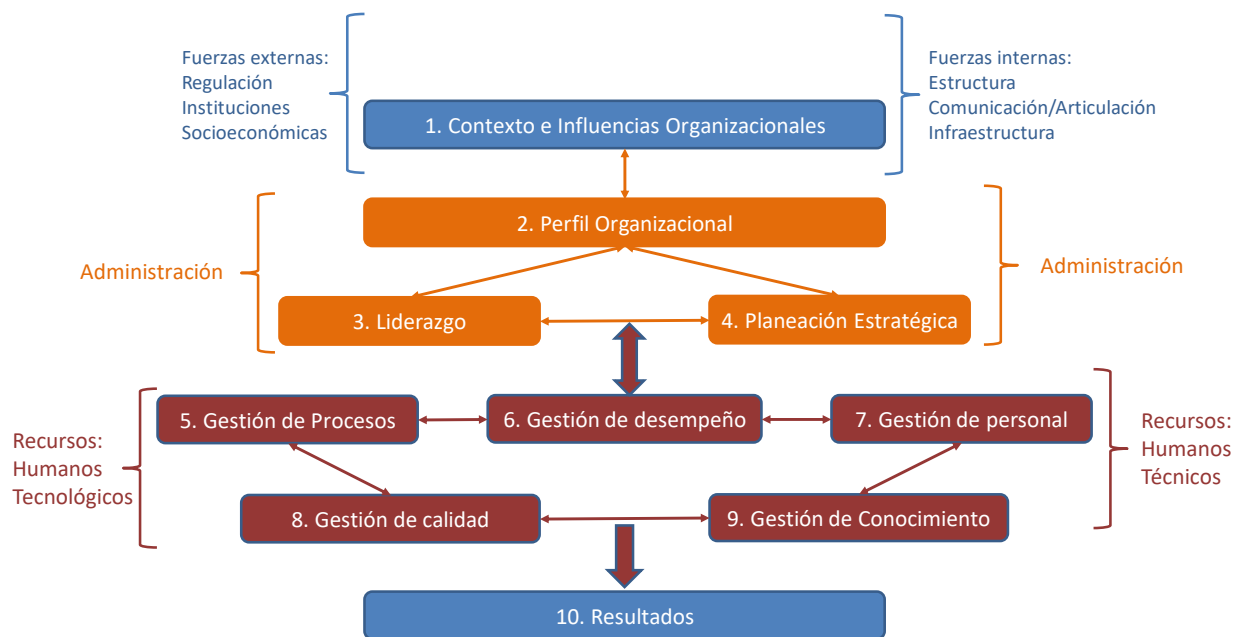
Fuerzas externas:
Regulación
Instituciones
Socioeconómicas

1. Contexto e Influencias Organizacionales

Fuerzas internas:
Estructura
Comunicación/Articulación
Infraestructura

Administración

2. Perfil Organizacional

Administración

3. Liderazgo

4. Planeación Estratégica

Recursos:
Humanos
Tecnológicos

5. Gestión de Procesos

6. Gestión de desempeño

7. Gestión de personal

Recursos:
Humanos
Técnicos

8. Gestión de calidad

9. Gestión de Conocimiento

10. Resultados